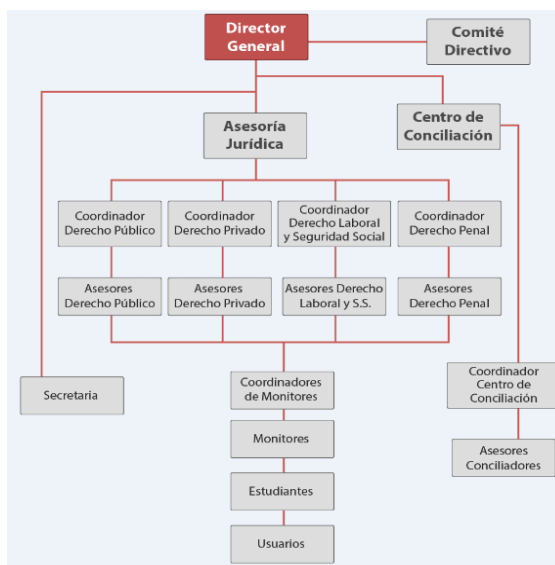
Director General

Comité Directivo

Asesoría Jurídica

Centro de Conciliación

Coordinador Derecho Público

Coordinador Derecho Privado

Coordinador Derecho Laboral y Seguridad Social

Coordinador Derecho Penal

Asesores Derecho Público

Asesores Derecho Privado

Asesores Derecho Laboral y S.S.

Asesores Derecho Penal

Secretaria

Coordinadores de Monitores

Monitores

Estudiantes

Usuarios

Coordinador Centro de Conciliación

Asesores Conciliadores